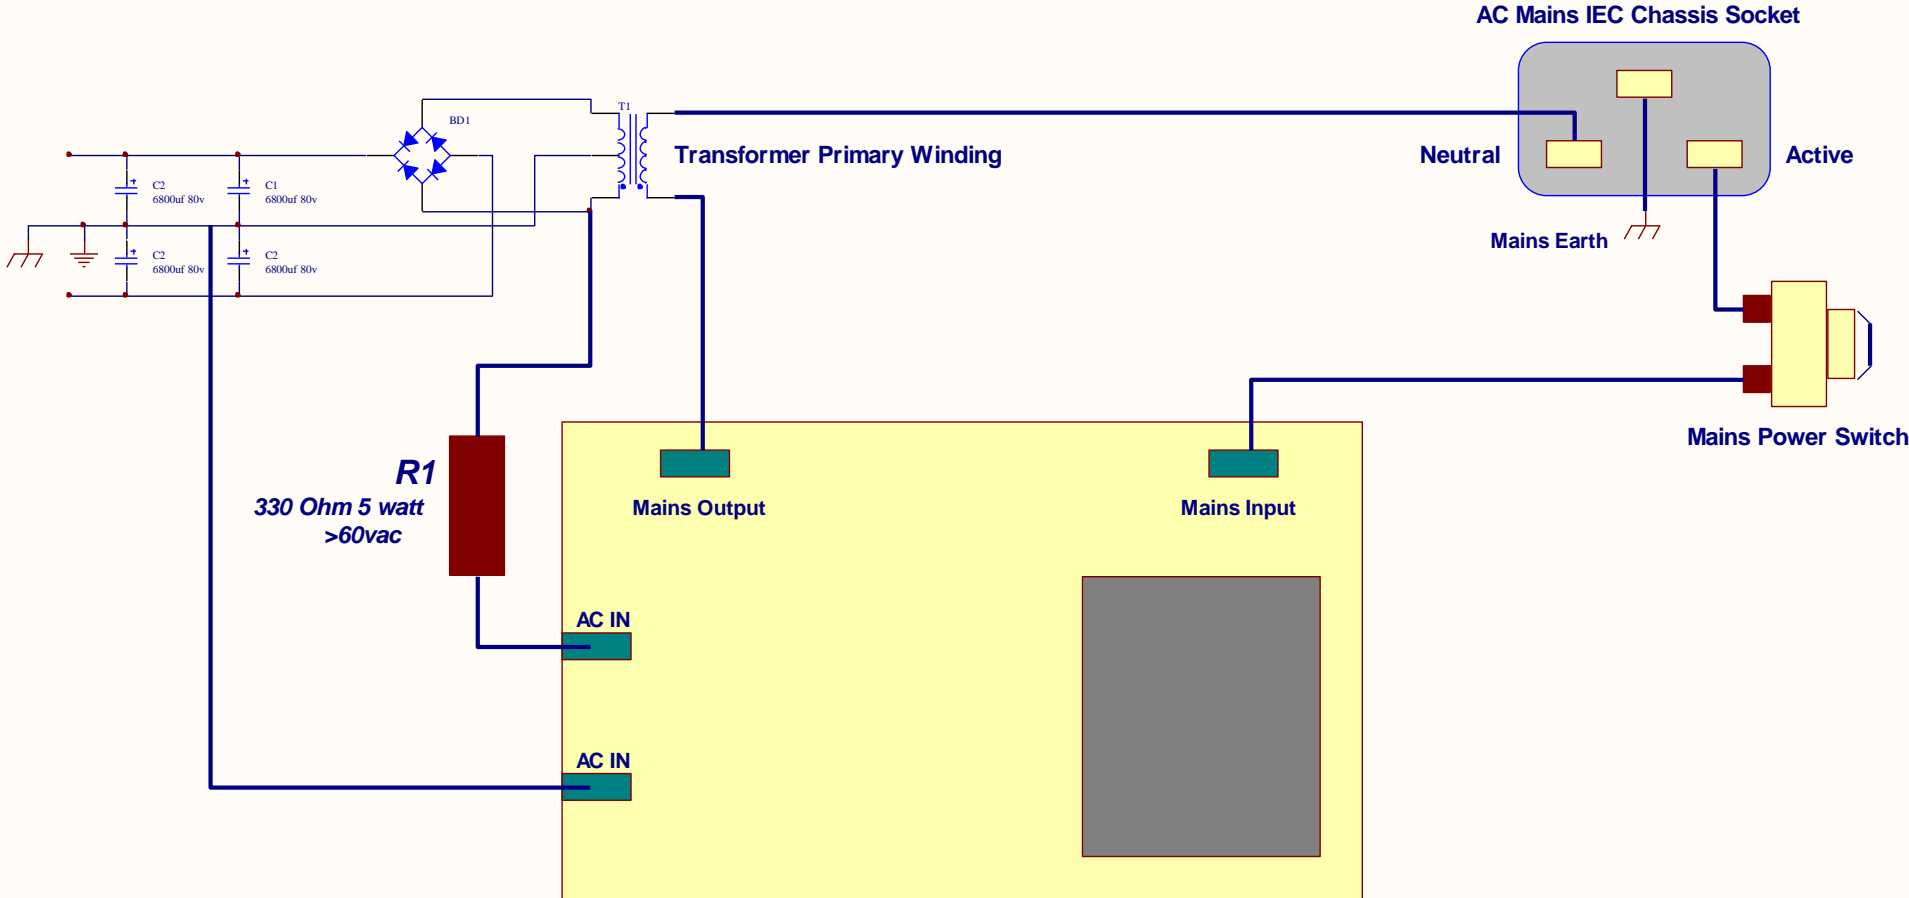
AC Mains IEC Chassis Socket

BD1

T1

Transformer Primary Winding

Neutral

Active

C2
6800uf 80v

C1
6800uf 80v

C2
6800uf 80v

C2
6800uf 80v

Mains Earth

Mains Power Switch

R1
330 Ohm 5 watt
>60vac

Mains Output

Mains Input

AC IN

AC IN